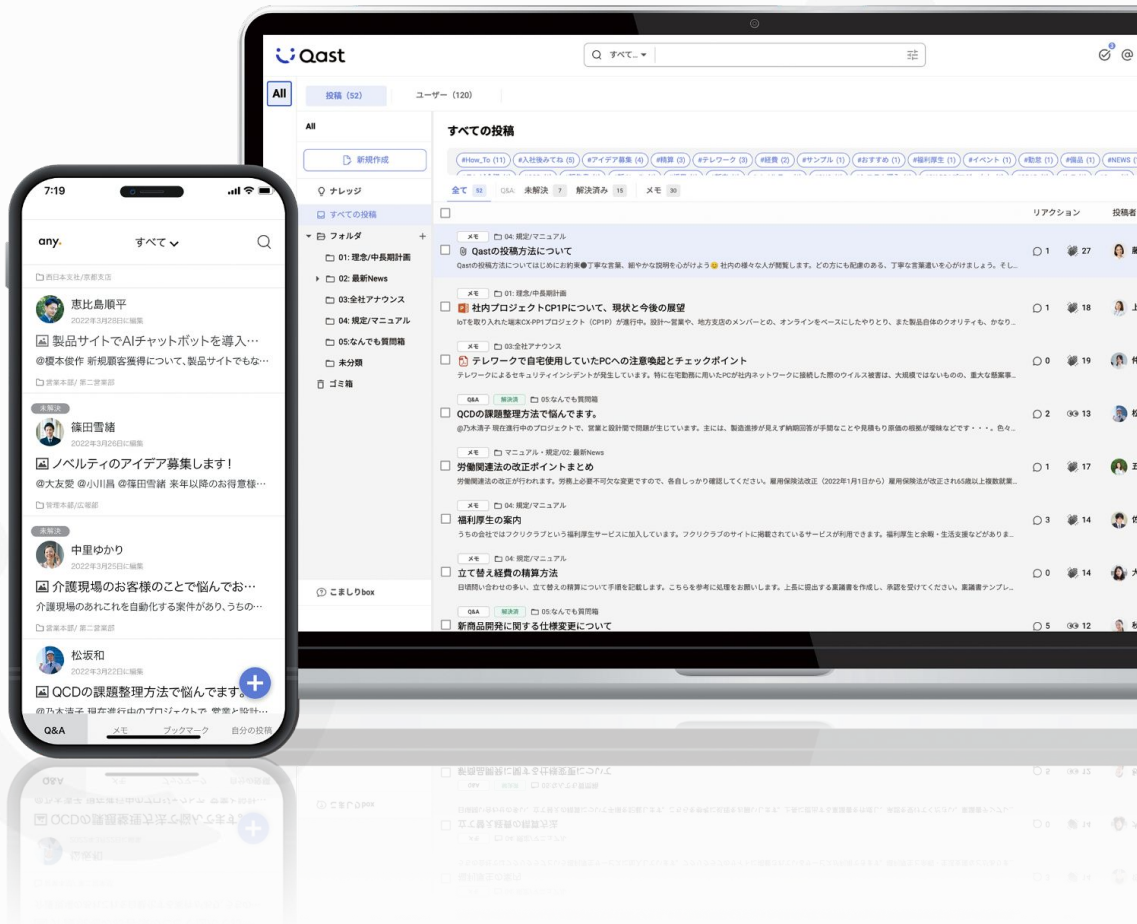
Qast

すべて...

All

投稿 (52)

ユーザー (120)

All

新規作成

ナレッジ

すべての投稿

フォルダ

01: 理念/中長期計画

02: 最新News

03:全社アナウンス

04: 規定/マニュアル

05:なんでも質問箱

未分類

ゴミ箱

こまりbox

すべての投稿

#How_To (11) #入社後みてね (5) #アイデア募集 (4) #精算 (3) #テレワーク (3) #経費 (2) #サンプル (1) #おすすめ (1) #福利厚生 (1) #イベント (1) #勤怠 (1) #備品 (1) #NEWS

全て 52 Q&A 未解決 7 解決済み 15 メモ 30

リアクション 投稿者

メモ 04: 規定/マニュアル
Qastの投稿方法について
Qastの投稿方法についてはじめにお約束●丁寧な言葉、細やかな説明を心がけよう😊 社内の様々な人が閲覧します。どの方にも配慮のある、丁寧な言葉遣いを心がけましょう。そし...
1 27

メモ 01: 理念/中長期計画
社内プロジェクトCP1Pについて、現状と今後の展望
IoTを取り入れた端末CX-PP1プロジェクト（CP1P）が進行中。設計〜営業や、地方支店のメンバーとの、オンラインをベースにしたやりとり、また製品自体のクオリティも、かなり...
1 18

メモ 03:全社アナウンス
テレワークで自宅使用していたPCへの注意喚起とチェックポイント
テレワークによるセキュリティインシデントが発生しています。特に在宅勤務に用いたPCが社内ネットワークに接続した際のウイルス被害は、大規模ではないものの、重大な懸案事...
0 19

Q&A 解決済 05:なんでも質問箱
QCDの課題整理方法で悩んでます。
@乃木清子 現在進行中のプロジェクトで、営業と設計で問題が生じています。主には、製造進捗が見えず納期回答が手間なことや見積もり原価の根拠が曖昧などです・・・。色々...
2 13

メモ マニュアル・規定/02: 最新News
労働関連法の改正ポイントまとめ
労働関連法の改正が行われます。労務上必要不可欠な変更ですので、各自しっかり確認してください。雇用保険法改正（2022年1月1日から）雇用保険法が改正され65歳以上複数就業...
1 17

メモ 04: 規定/マニュアル
福利厚生の案内
うちの会社ではフクリクラブという福利厚生サービスに加入しています。フクリクラブのサイトに掲載されているサービスが利用できます。福利厚生と余暇・生活支援などがありま...
3 14

メモ 04: 規定/マニュアル
立て替え経費の精算方法
日頃問い合わせの多い、立て替え経費の精算について手順を記載します。こちらを参考に処理をお願いします。上長に提出する稟議書を作成し、承認を受けてください。稟議書テンプレ...
0 14

Q&A 解決済 05:なんでも質問箱
新商品開発に関する仕様変更について
5 12

7:19

any. すべて

西日本支社/京都支店

恵比島順平
2022年3月28日に編集
製品サイトでAIチャットボットを導入…
@榎本俊作 新規顧客獲得について、製品サイトでもな…
営業本部/第二営業部

未解決
篠田雪緒
2022年3月26日に編集
ノベルティのアイデア募集します！
@大友愛 @小川昌 @篠田雪緒 来年以降のお得意様…
管理本部/広報部

未解決
中里ゆかり
2022年3月25日に編集
介護現場のお客様のことで悩んでお…
介護現場のあれこれを自動化する案件があり、うちの…
営業本部/第二営業部

松坂和
2022年3月22日に編集
QCDの課題整理方法で悩んでます。
@乃木清子 現在進行中のプロジェクトで、営業と設計…

Q&A メモ ブックマーク 自分の投稿